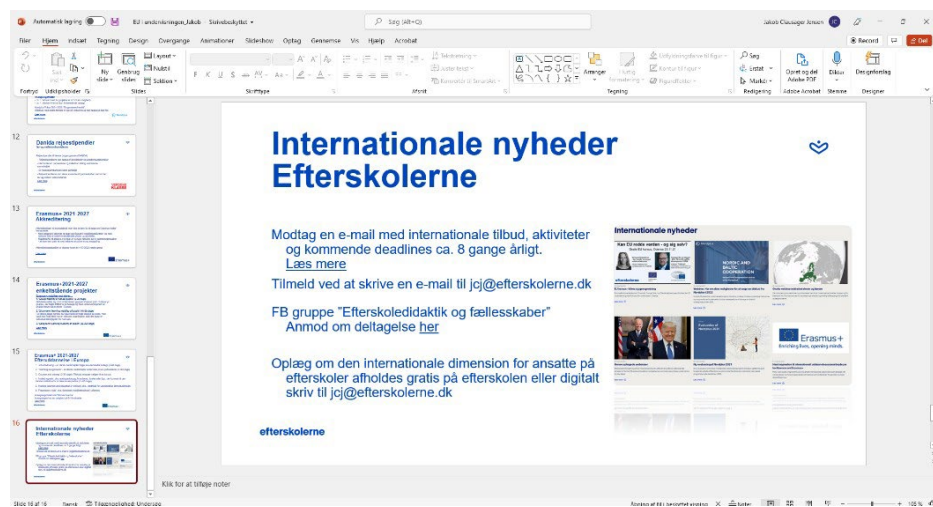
Automatisk lagring  B2 landeindringen_Jakob  Stikkeskyttet  Søg (Alt+Q)  Jakob Clausager Jensen

Filer  Hjem  Indsæt  Tegning  Design  Overgange  Animationer  Slideshow  Optag  Gennemse  Vis  Hjælp  Acrobat  Record  Del

Layout  Nulstil  Sektion  Ny slide  Genbrug slides  Udklipsholder  Slides  Skrifttype  Afsnit  Tegning  Arranger  Hurtig formatering  Søg  Erstat  Markér  Redigering  Opret og del Adobe PDF  Adobe Acrobat  Diktér  Stemme  Designer

12 Danida rejsestipendier

13 Erasmus+ 2021-2027 Akkreditering

14 Erasmus+ 2021-2027 enkeltstående projekter

15 Erasmus+ 2021-2027 Efterskolernes i Europa

16 Internationale nyheder Efterskolerne

Internationale nyheder Efterskolerne

Modtag en e-mail med internationale tilbud, aktiviteter og kommende deadlines ca. 8 gange årligt.
Læs mere

Tilmeld ved at skrive en e-mail til jcj@efterskolerne.dk

FB gruppe "Efterskoledidaktik og fællesskaber"
Anmod om deltagelse her

Oplæg om den internationale dimension for ansatte på efterskoler afholdes gratis på efterskolen eller digitalt skriv til jcj@efterskolerne.dk

Internationale nyheder

Erasmus+

efterskolerne

Klik for at tilføje noter

Slide 16 af 16  Dansk  Tilgængelighed: Undersøg  Noter  105 %